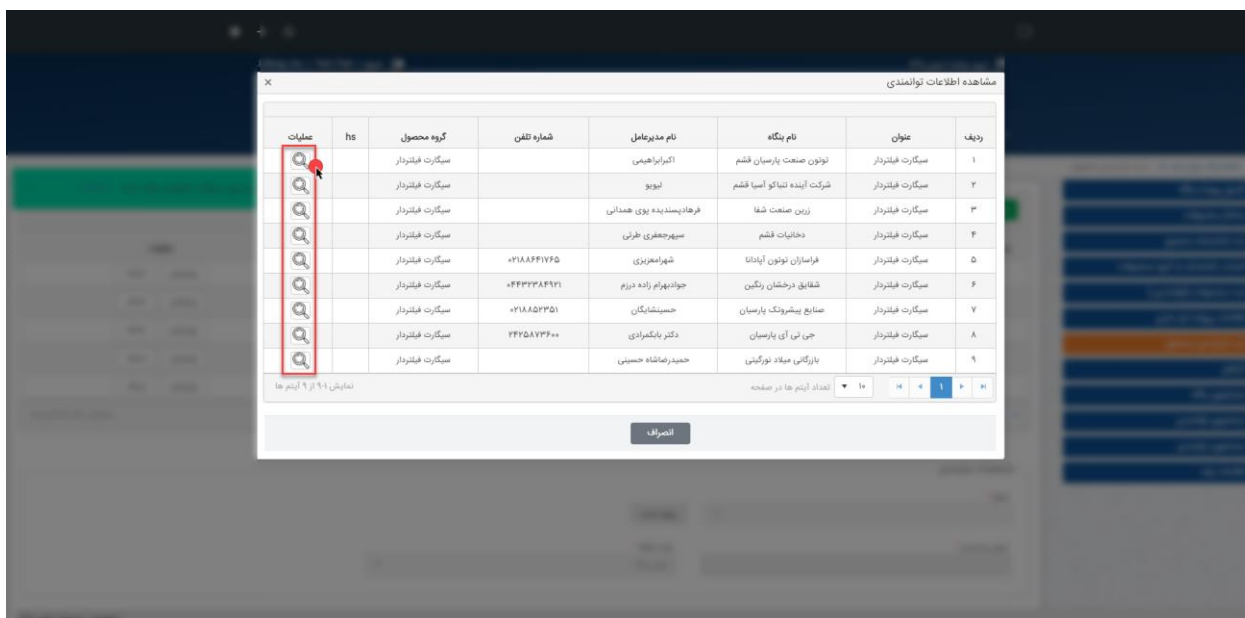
مشاهده اطلاعات توانمندی

×

| ردیف | عنوان | نام بنگاه | نام مدیرعامل | شماره تلفن | گروه محصول | hs | عملیات |
|---|---|---|---|---|---|---|---|
| ۱ | سیگارت فیلتردار | توتون صنعت پارسیان قشم | اکبرابراهیمی | | سیگارت فیلتردار | | |
| ۲ | سیگارت فیلتردار | شرکت آینده تنباکو آسیا قشم | لیویو | | سیگارت فیلتردار | | |
| ۳ | سیگارت فیلتردار | زرین صنعت شفا | فرهادپسندیده پوی همدانی | | سیگارت فیلتردار | | |
| ۴ | سیگارت فیلتردار | دخانیات قشم | سپهرجعفری طرئی | | سیگارت فیلتردار | | |
| ۵ | سیگارت فیلتردار | فراسازان توتون آپادانا | شهرامعزیزی | ۰۲۱۸۸۶۴۱۷۶۵ | سیگارت فیلتردار | | |
| ۶ | سیگارت فیلتردار | شقایق درخشان رنگین | جوادبهرام زاده درزم | ۰۴۴۳۲۳۸۴۹۲۱ | سیگارت فیلتردار | | |
| ۷ | سیگارت فیلتردار | صنایع پیشرونک پارسیان | حسینشایگان | ۰۲۱۸۸۵۲۳۵۱ | سیگارت فیلتردار | | |
| ۸ | سیگارت فیلتردار | جی تی آی پارسیان | دکتر بابکمرادی | ۲۴۲۵۸۷۳۶۰۰ | سیگارت فیلتردار | | |
| ۹ | سیگارت فیلتردار | بازرگانی میلاد نورگیتی | حمیدرضاشاه حسینی | | سیگارت فیلتردار | | |

۱ ۱۰ تعداد آیتم ها در صفحه

نمایش ۱-۹ از ۹ آیتم ها

انصراف